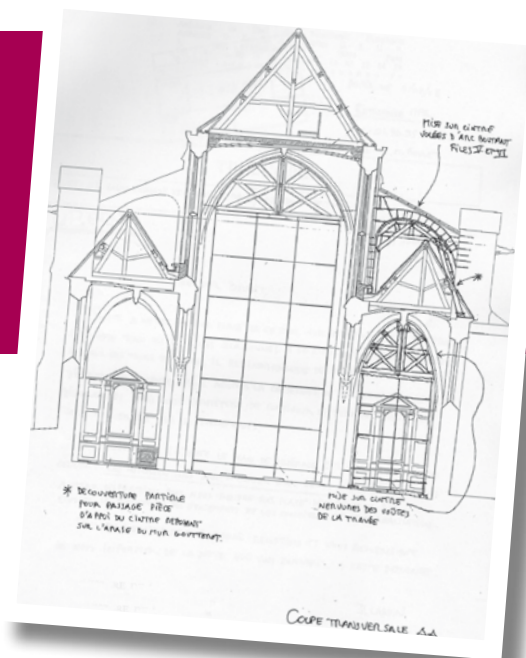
MISE SUR CINTRE VOLÉES D'ARC BOUTANT FILES I et II

* DÉCOUVERTURE PARTIELLE POUR PASSAGE PIÈCE D'APPUI DU CINTRE REPOSANT SUR L'ARASE DU MUR GOUTTEROT

MISE SUR CINTRE NERVURES DES VOÛTES DE LA TRAVÉE

COUPE TRANSVERSALE AA